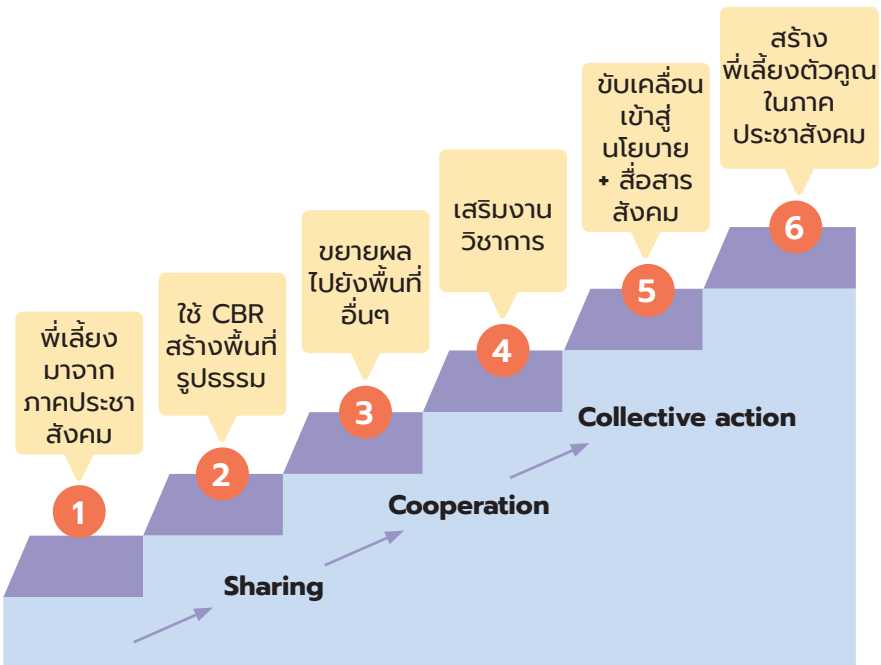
สร้าง พี่เลี้ยงตัวคูณ ในภาค ประชาสังคม

ขับเคลื่อน เข้าสู่ นโยบาย + สื่อสาร สังคม

เสริมงาน วิชาการ

ขยายผล ไปยังพื้นที่ อื่นๆ

ใช้ CBR สร้างพื้นที่ รูปธรรม

พี่เลี้ยง มาจาก ภาคประชา สังคม

1

2

3

4

5

6

Collective action

Cooperation

Sharing